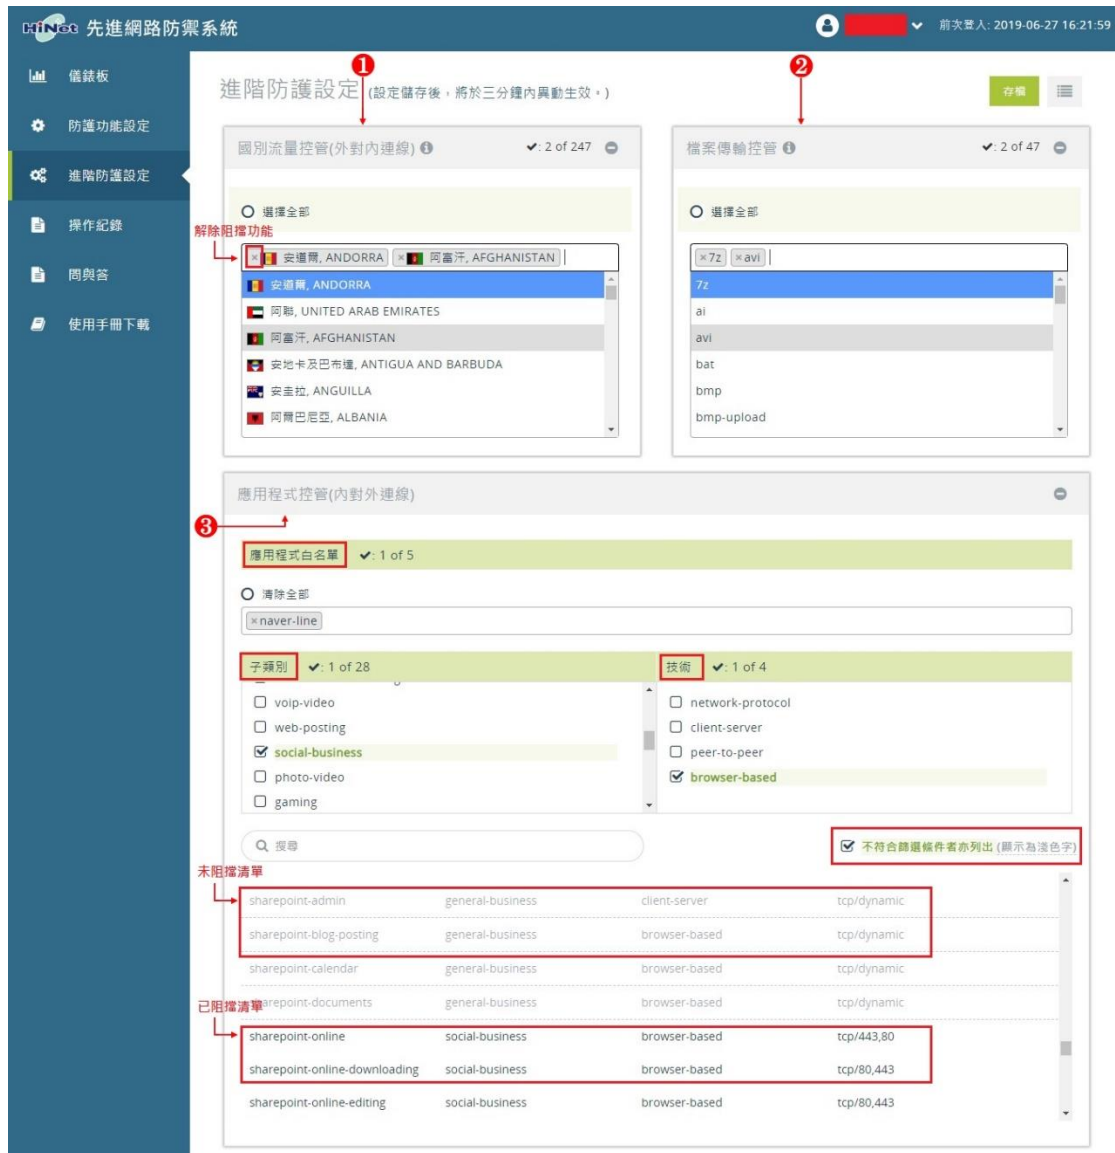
HiNet 先進網路防禦系統

前次登入: 2019-06-27 16:21:59

儀錶板
防護功能設定
進階防護設定
操作紀錄
問與答
使用手冊下載

進階防護設定 (設定儲存後，將於三分鐘內異動生效。)

❶ ❷

存檔

國別流量控管(外對內連線)

✔: 2 of 247

選擇全部

解除阻擋功能

× 安道爾, ANDORRA × 阿富汗, AFGHANISTAN

安道爾, ANDORRA
阿聯, UNITED ARAB EMIRATES
阿富汗, AFGHANISTAN
安地卡及巴布達, ANTIGUA AND BARBUDA
安圭拉, ANGUILLA
阿爾巴尼亞, ALBANIA

檔案傳輸控管

✔: 2 of 47

選擇全部

×7z ×avi

7z
ai
avi
bat
bmp
bmp-upload

應用程式控管(內對外連線)

❸

應用程式白名單 ✔: 1 of 5

清除全部

×naver-line

子類別 ✔: 1 of 28

voip-video
web-posting
social-business
photo-video
gaming

技術 ✔: 1 of 4

network-protocol
client-server
peer-to-peer
browser-based

搜尋

不符合篩選條件者亦列出 (顯示為淺色字)

未阻擋清單

| | | | |
|---|---|---|---|
| sharepoint-admin | general-business | client-server | tcp/dynamic |
| sharepoint-blog-posting | general-business | browser-based | tcp/dynamic |
| sharepoint-calendar | general-business | browser-based | tcp/dynamic |
| sharepoint-documents | general-business | browser-based | tcp/dynamic |
| sharepoint-online | social-business | browser-based | tcp/443,80 |
| sharepoint-online-downloading | social-business | browser-based | tcp/80,443 |
| sharepoint-online-editing | social-business | browser-based | tcp/80,443 |

已阻擋清單